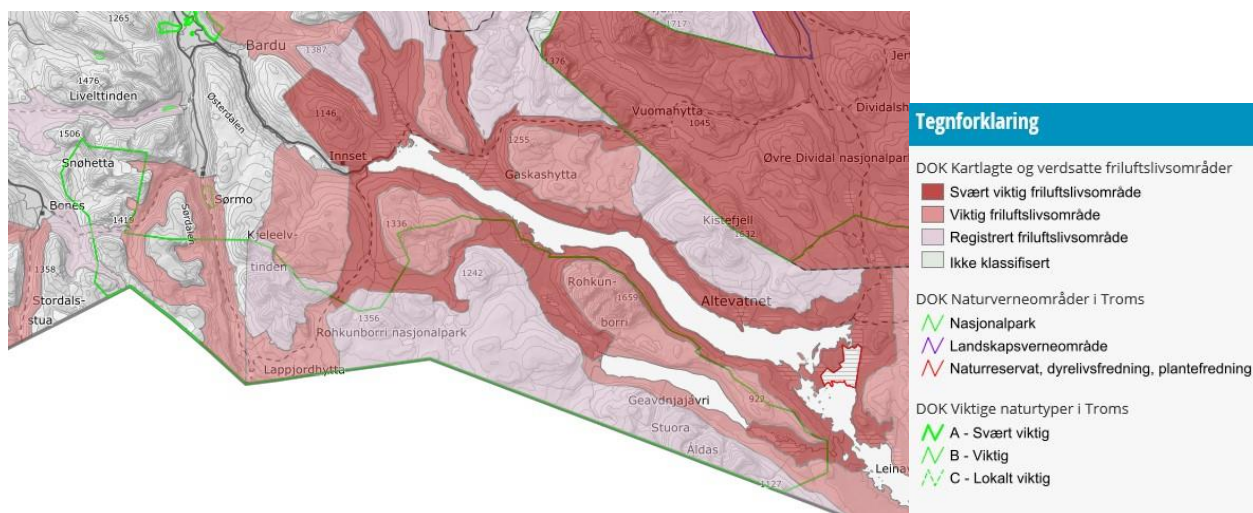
1265
Bardu
1387
1717
Jer
1476
Liveltinden
Østerdalen
376
Vuomahytta
1045
Dividalsh
1146
1506
Snøhetta
Innset
1255
Gaskashytta
Øvre Dividal nasjonalpar
Bones
1419
Sørdalen
Sørmo
Kjeleelv-
tinden
1336
Kistefjell
1532
1358
Stordals-
stua
1242
Rohkun-
borri
1659
Altevatnet
1356
Rohkunborri nasjonalpark
Lappjordhytta
Geavdnjajávri
922
Stuora
Áldas
Leina
1127

Tegnforklaring
DOK Kartlagte og verdsatte friluftslivsområder
Svært viktig friluftslivsområde
Viktig friluftslivsområde
Registrert friluftslivsområde
Ikke klassifisert
DOK Naturverneområder i Troms
Nasjonalpark
Landskapsverneområde
Naturreservat, dyrelivsfredning, plantefredning
DOK Viktige naturtyper i Troms
A - Svært viktig
B - Viktig
C - Lokalt viktig